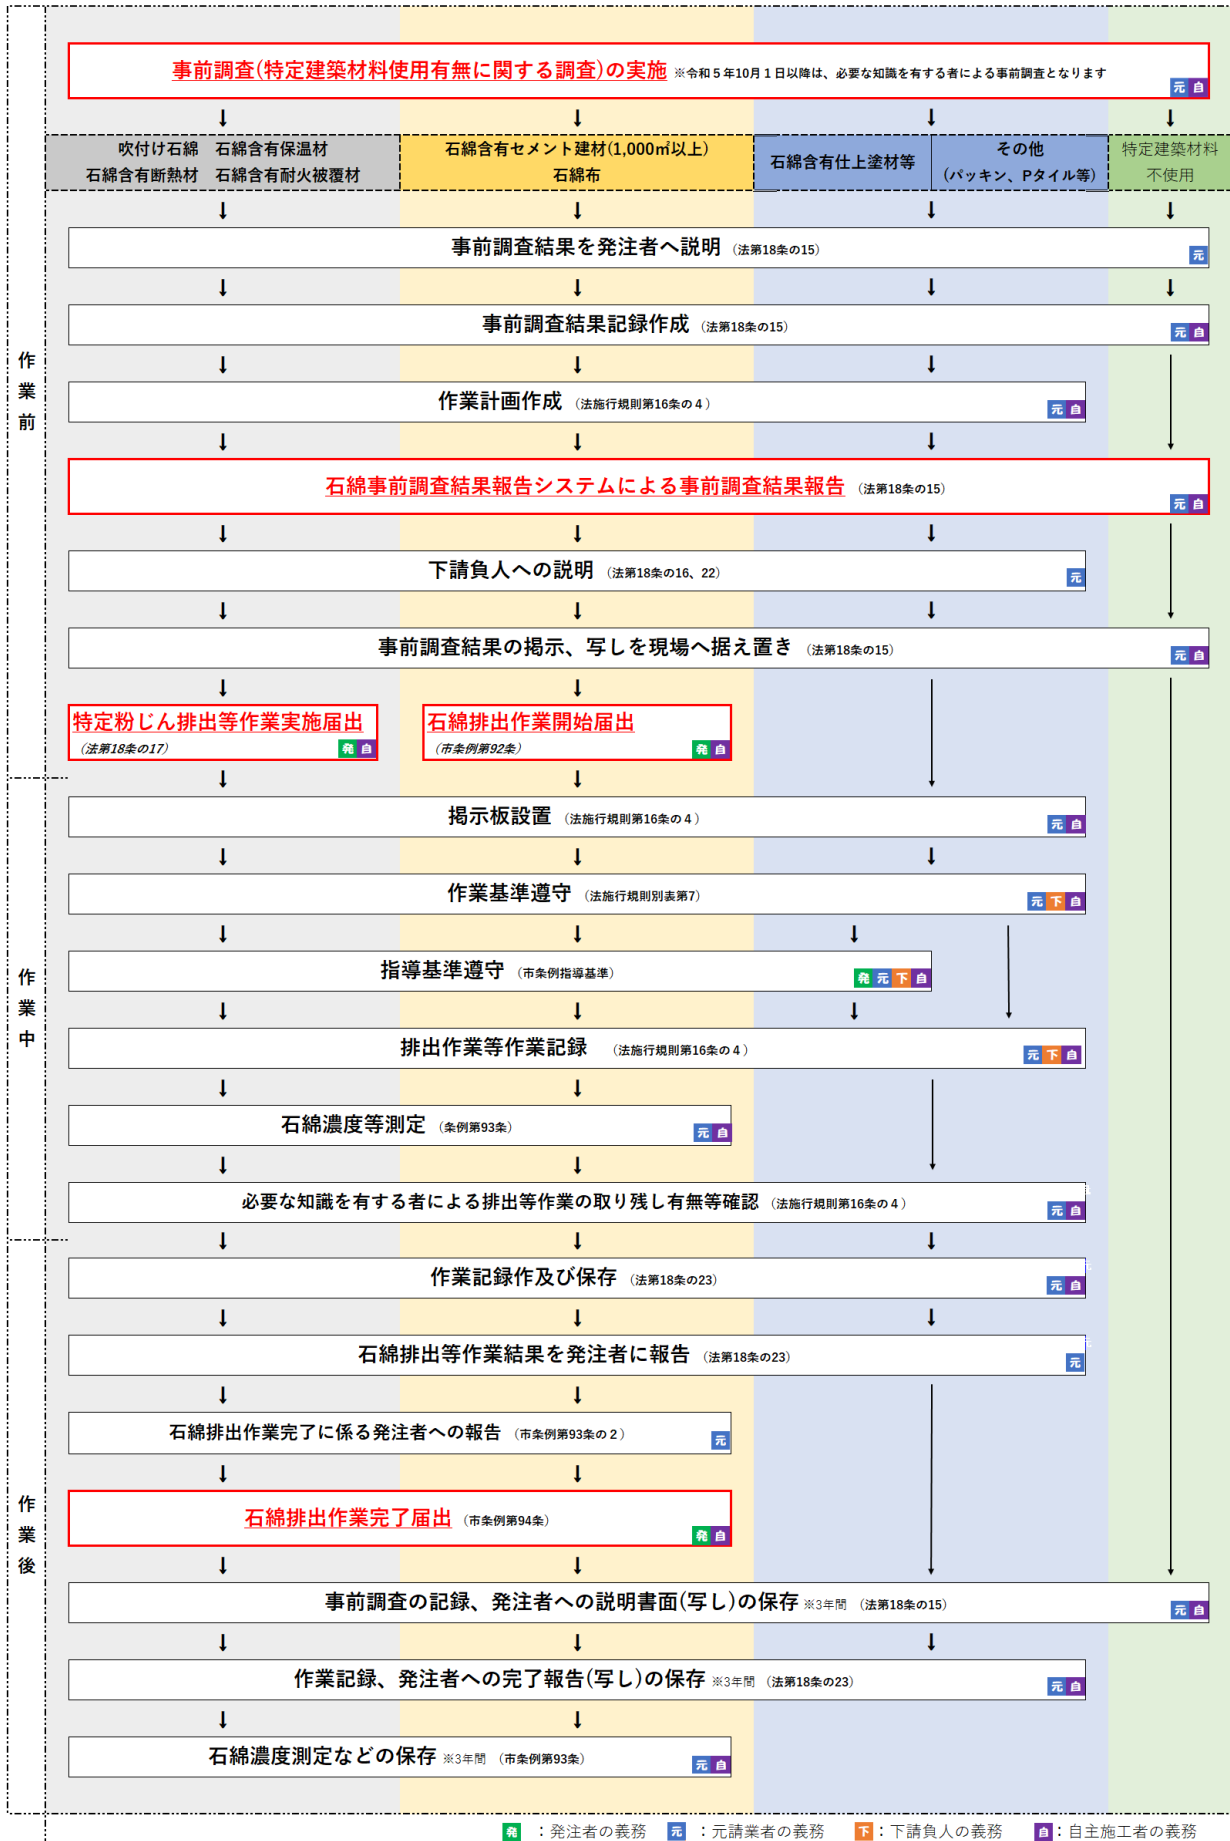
事前調査(特定建築材料使用有無に関する調査)の実施 ※令和５年10月１日以降は、必要な知識を有する者による事前調査となります 元 自

吹付け石綿 石綿含有保温材 石綿含有断熱材 石綿含有耐火被覆材

石綿含有セメント建材(1,000㎡以上) 石綿布

石綿含有仕上塗材等

その他 (パッキン、Pタイル等)

特定建築材料 不使用

作業前

事前調査結果を発注者へ説明 (法第18条の15) 元

事前調査結果記録作成 (法第18条の15) 元 自

作業計画作成 (法施行規則第16条の４) 元 自

石綿事前調査結果報告システムによる事前調査結果報告 (法第18条の15) 元 自

下請負人への説明 (法第18条の16、22) 元

事前調査結果の掲示、写しを現場へ据え置き (法第18条の15) 元 自

特定粉じん排出等作業実施届出 (法第18条の17) 発 自

石綿排出作業開始届出 (市条例第92条) 発 自

作業中

掲示板設置 (法施行規則第16条の４) 元 自

作業基準遵守 (法施行規則別表第7) 元 下 自

指導基準遵守 (市条例指導基準) 発 元 下 自

排出作業等作業記録 (法施行規則第16条の４) 元 下 自

石綿濃度等測定 (条例第93条) 元 自

必要な知識を有する者による排出等作業の取り残し有無等確認 (法施行規則第16条の４) 元 自

作業後

作業記録作及び保存 (法第18条の23) 元 自

石綿排出等作業結果を発注者に報告 (法第18条の23) 元

石綿排出作業完了に係る発注者への報告 (市条例第93条の２) 元

石綿排出作業完了届出 (市条例第94条) 発 自

事前調査の記録、発注者への説明書面(写し)の保存 ※3年間 (法第18条の15) 元 自

作業記録、発注者への完了報告(写し)の保存 ※3年間 (法第18条の23) 元 自

石綿濃度測定などの保存 ※3年間 (市条例第93条) 元 自

発 ：発注者の義務 元 ：元請業者の義務 下：下請負人の義務 自：自主施工者の義務